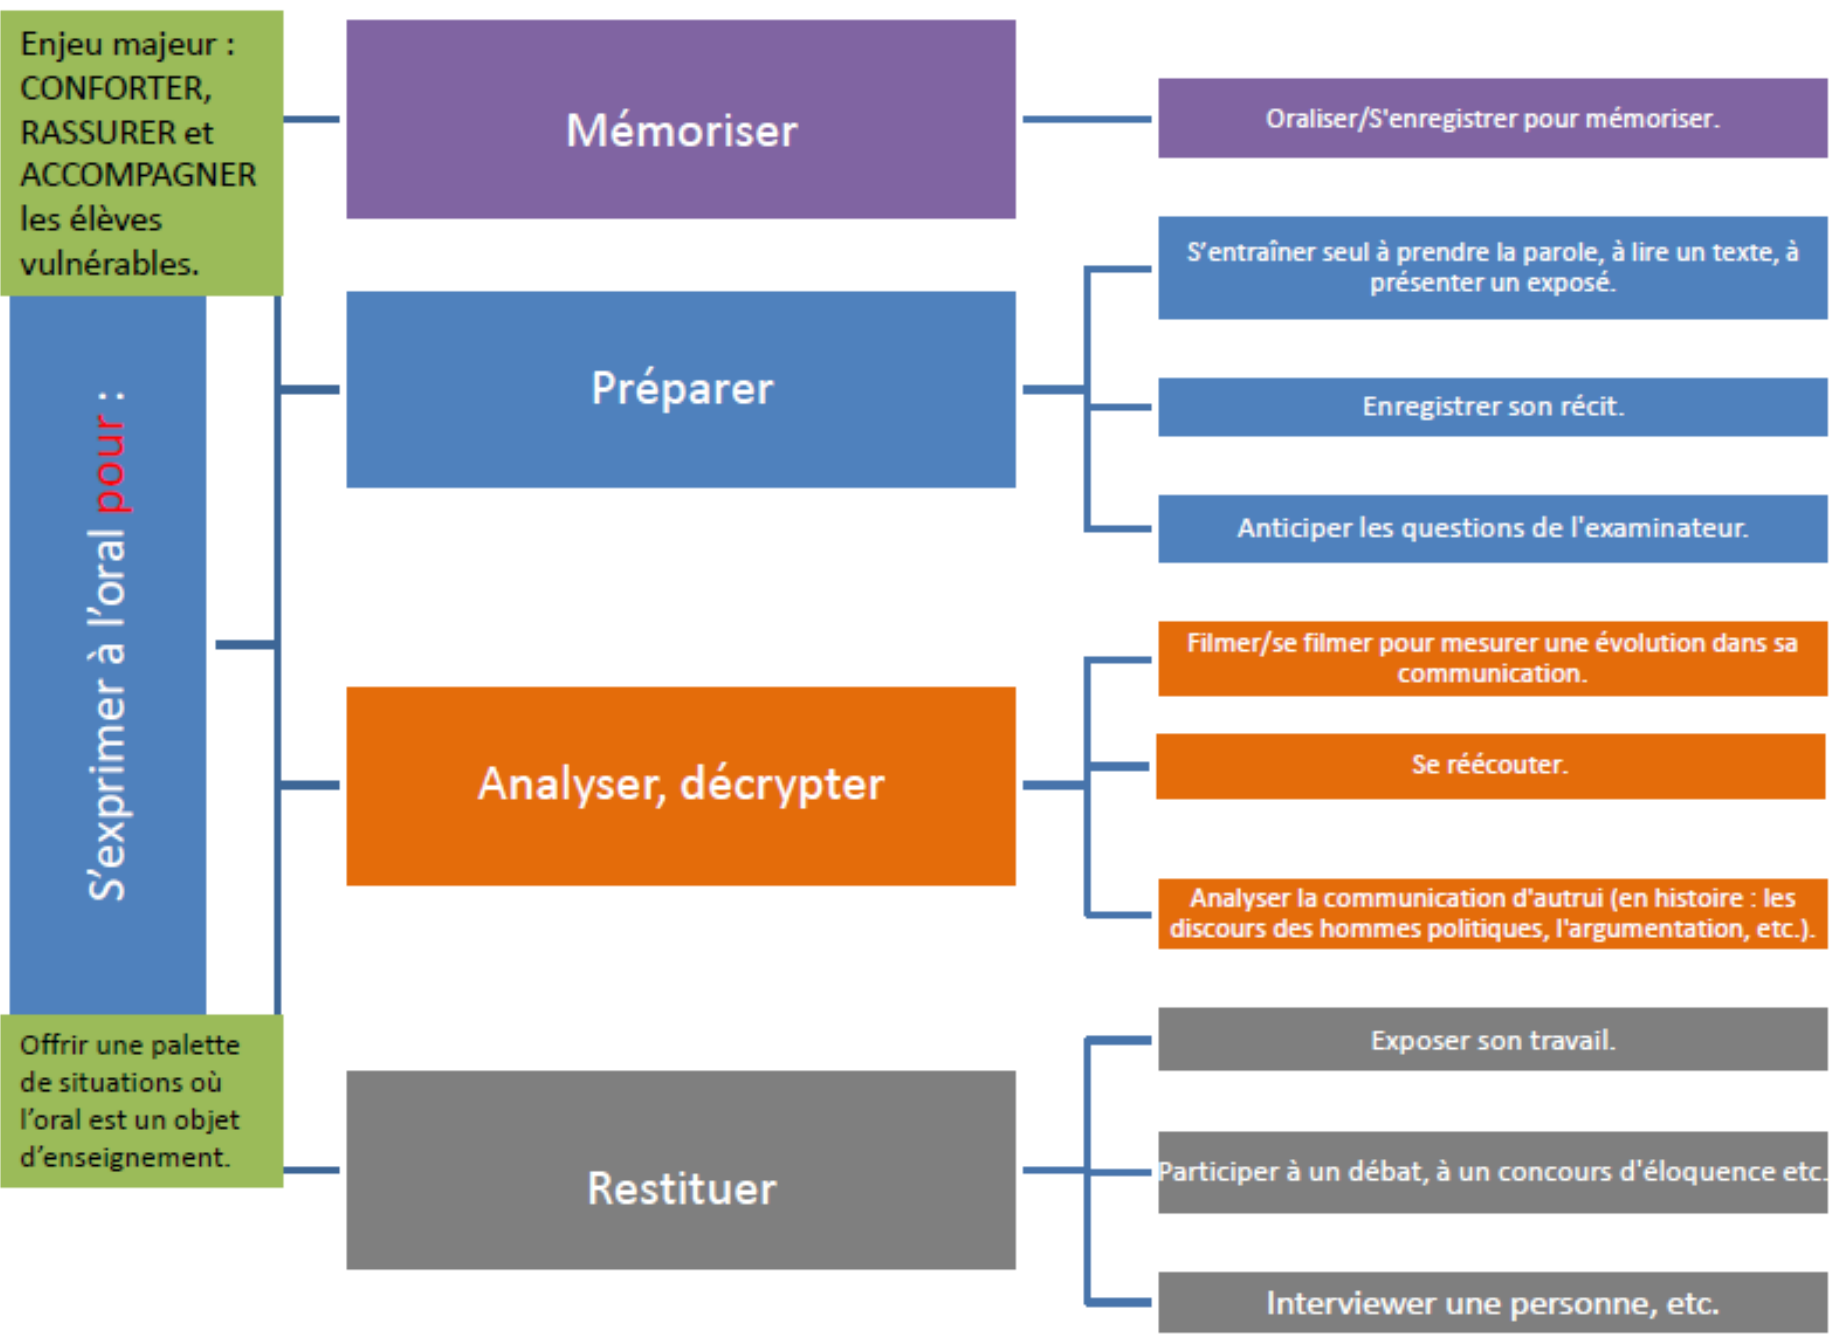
Enjeu majeur : CONFORTER, RASSURER et ACCOMPAGNER les élèves vulnérables.

S'exprimer à l'oral pour :

Offrir une palette de situations où l'oral est un objet d'enseignement.

Mémoriser

Oraliser/S'enregistrer pour mémoriser.

Préparer

S'entraîner seul à prendre la parole, à lire un texte, à présenter un exposé.

Enregistrer son récit.

Anticiper les questions de l'examinateur.

Analyser, décrypter

Filmer/se filmer pour mesurer une évolution dans sa communication.

Se réécouter.

Analyser la communication d'autrui (en histoire : les discours des hommes politiques, l'argumentation, etc.).

Restituer

Exposer son travail.

Participer à un débat, à un concours d'éloquence etc.

Interviewer une personne, etc.